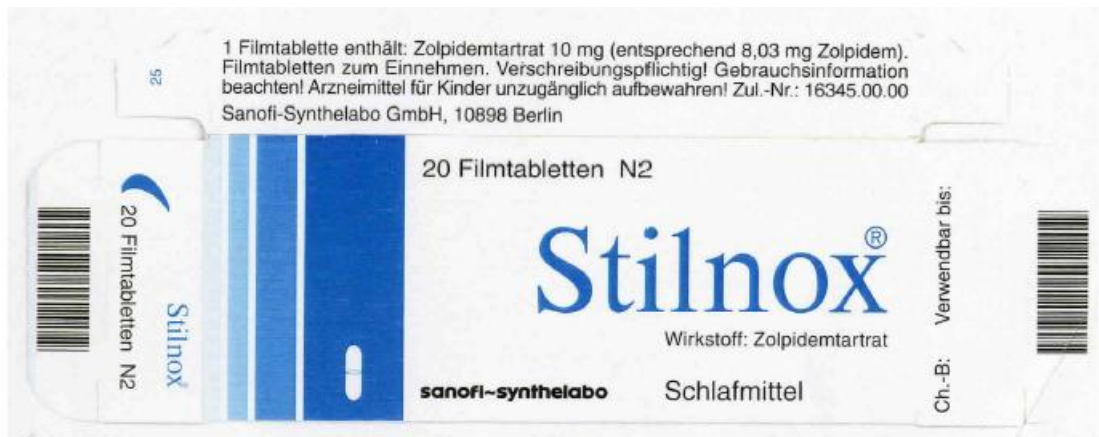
25

1 Filmtablette enthält: Zolpidemtartrat 10 mg (entsprechend 8,03 mg Zolpidem). Filmtabletten zum Einnehmen. Verschreibungspflichtig! Gebrauchsinformation beachten! Arzneimittel für Kinder unzugänglich aufbewahren! Zul.-Nr.: 16345.00.00
Sanofi-Synthelabo GmbH, 10898 Berlin

20 Filmtabletten N2

Stilnox®

20 Filmtabletten N2

Stilnox®

Wirkstoff: Zolpidemtartrat

sanofi~synthelabo

Schlafmittel

Verwendbar bis:

Ch.-B: